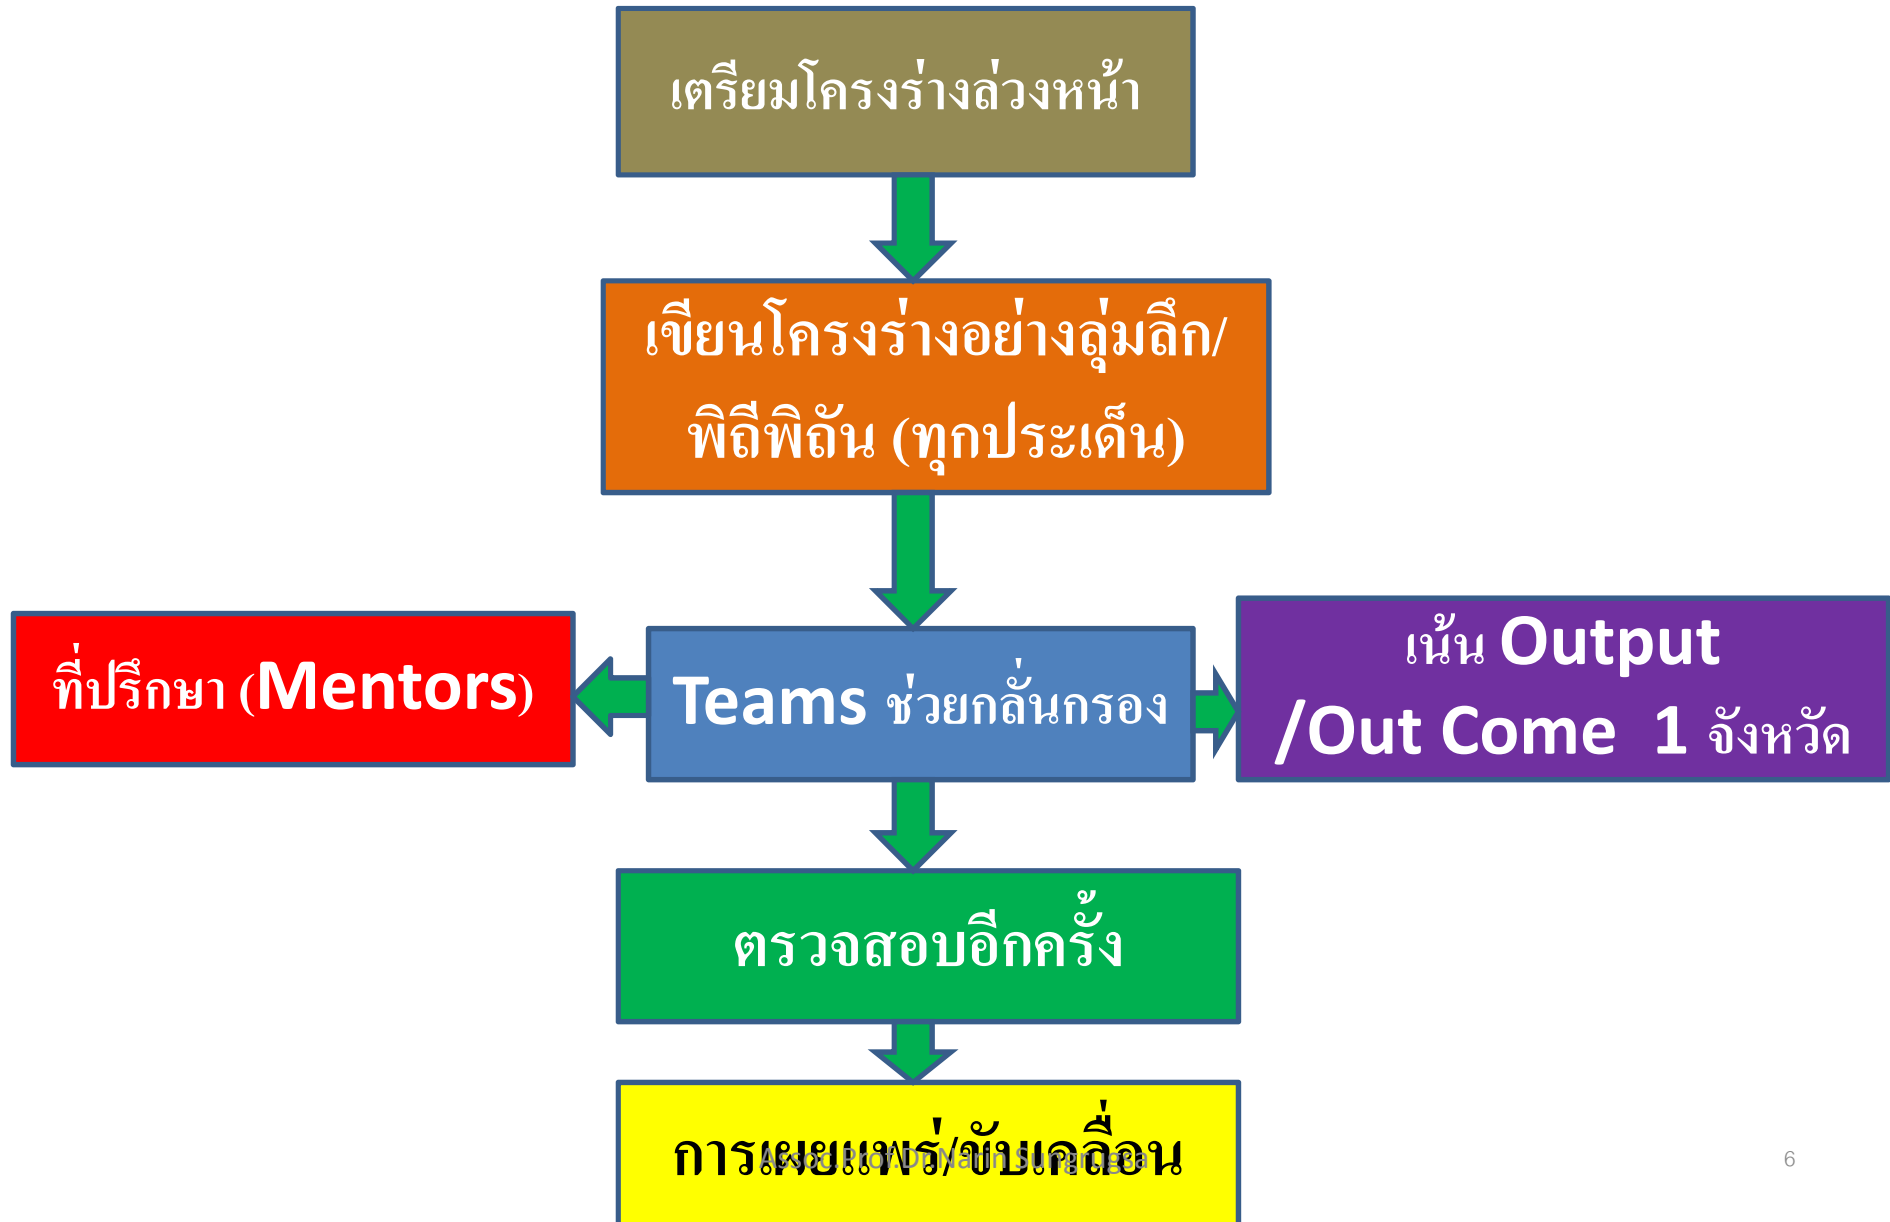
เตรียมโครงร่างล่วงหน้า

เขียนโครงร่างอย่างลุ่มลึก/ พิถีพิถัน (ทุกประเด็น)

ที่ปรึกษา (Mentors)

Teams ช่วยกลั่นกรอง

เน้น Output /Out Come 1 จังหวัด

ตรวจสอบอีกครั้ง

การเผยแพร่/ขับเคลื่อน

Assoc.Prof.Dr.Natin Sungnga

6